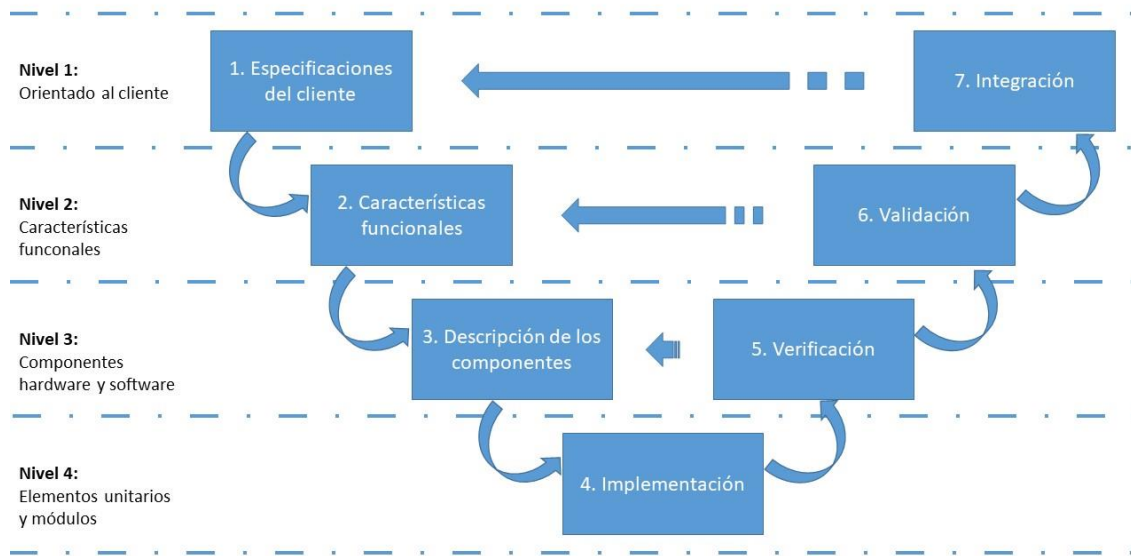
**Nivel 1:**
Orientado al cliente

1. Especificaciones del cliente

7. Integración

**Nivel 2:**
Características funconales

2. Características funcionales

6. Validación

**Nivel 3:**
Componentes hardware y software

3. Descripción de los componentes

5. Verificación

**Nivel 4:**
Elementos unitarios y módulos

4. Implementación